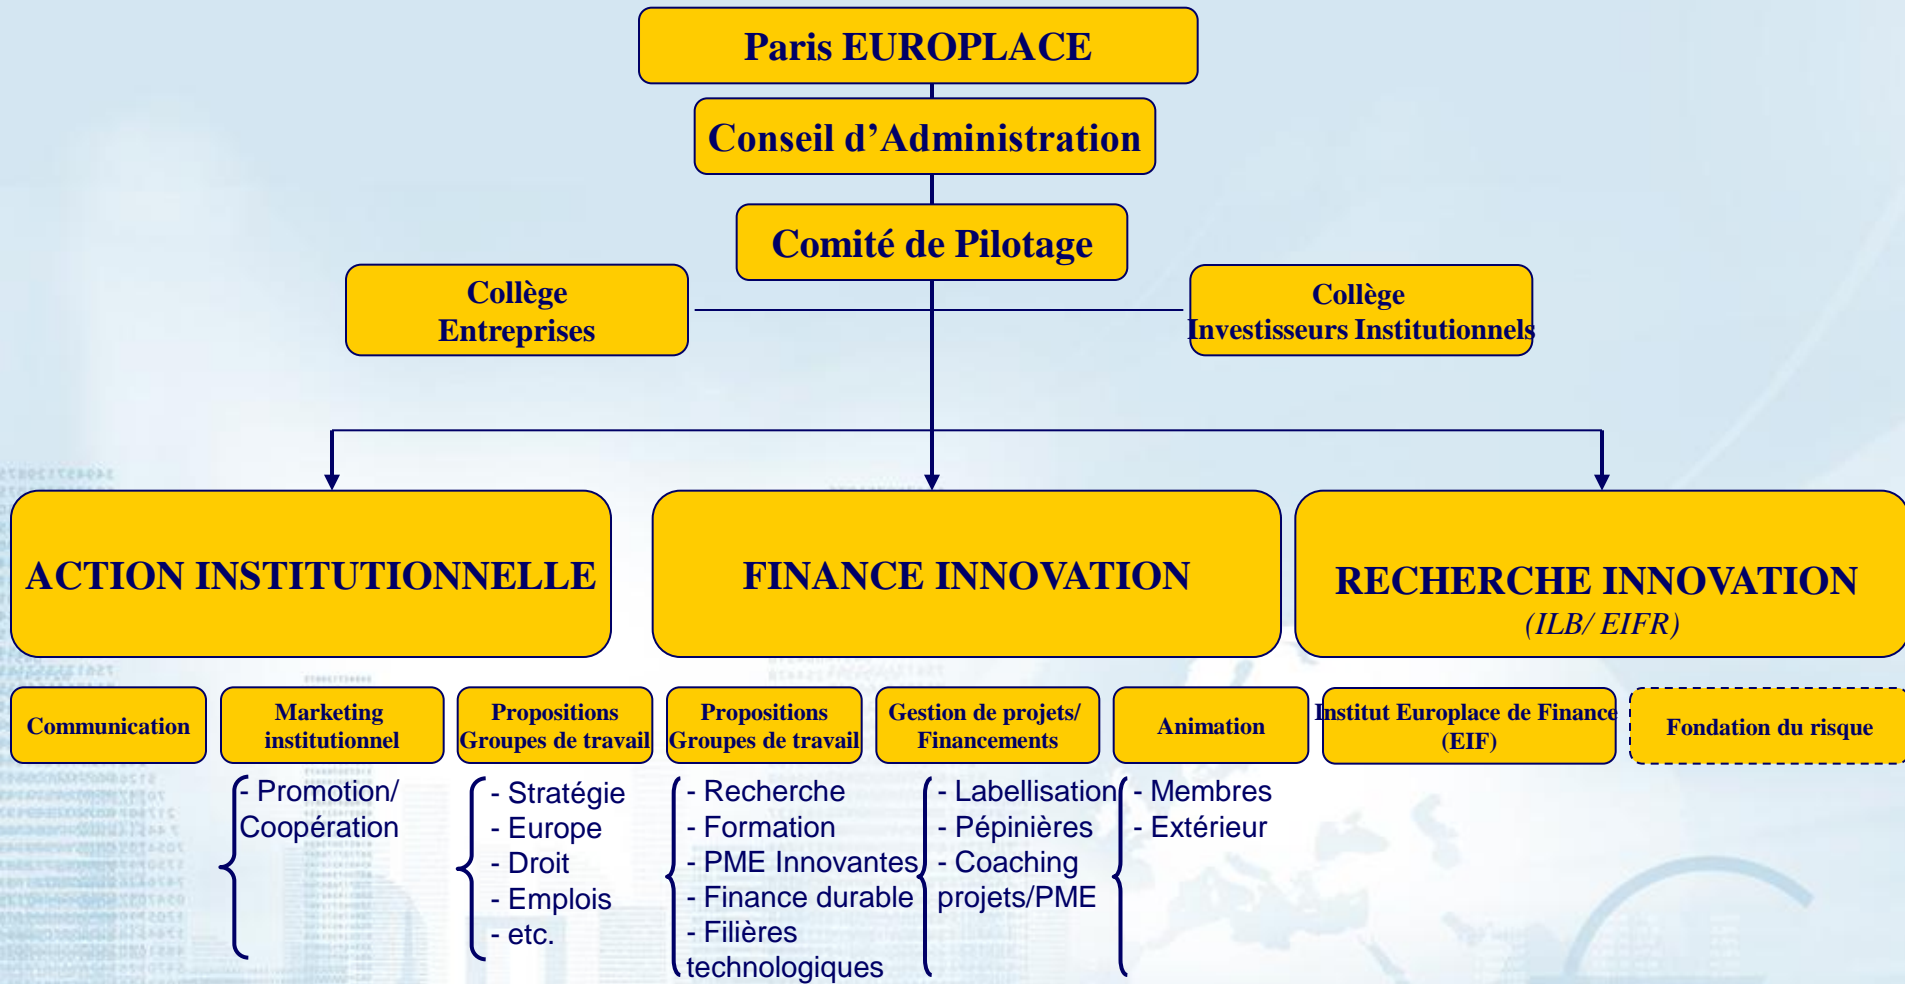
Paris EUROPLACE

Conseil d’Administration

Comité de Pilotage

Collège Entreprises

Collège Investisseurs Institutionnels

ACTION INSTITUTIONNELLE

FINANCE INNOVATION

RECHERCHE INNOVATION
(ILB/ EIFR)

Communication

Marketing institutionnel

Propositions Groupes de travail

Propositions Groupes de travail

Gestion de projets/ Financements

Animation

Institut Europlace de Finance (EIF)

Fondation du risque

- Promotion/ Coopération

- Stratégie
- Europe
- Droit
- Emplois
- etc.

- Recherche
- Formation
- PME Innovantes
- Finance durable
- Filières technologiques

- Labellisation
- Pépinières
- Coaching projets/PME

- Membres
- Extérieur